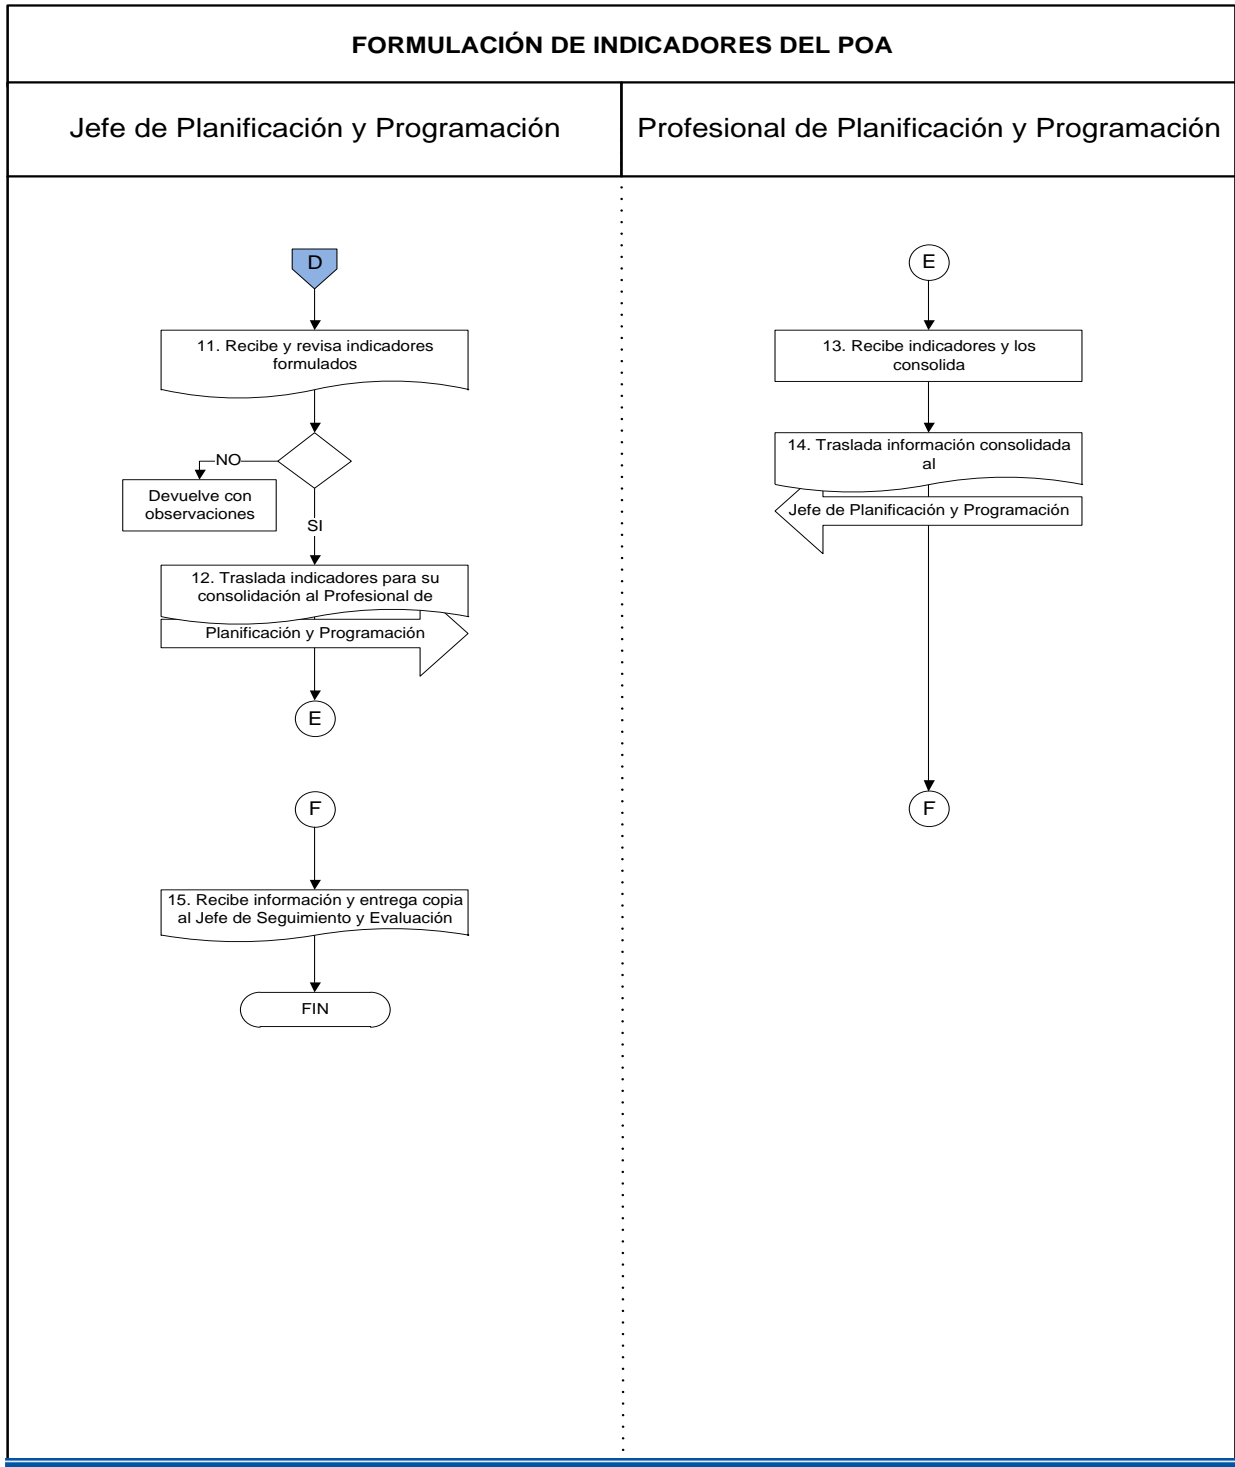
FORMULACIÓN DE INDICADORES DEL POA

Jefe de Planificación y Programación

Profesional de Planificación y Programación

D

11. Recibe y revisa indicadores formulados

NO

Devuelve con observaciones

SI

12. Traslada indicadores para su consolidación al Profesional de

Planificación y Programación

E

F

15. Recibe información y entrega copia al Jefe de Seguimiento y Evaluación

FIN

E

13. Recibe indicadores y los consolida

14. Traslada información consolidada al

Jefe de Planificación y Programación

F